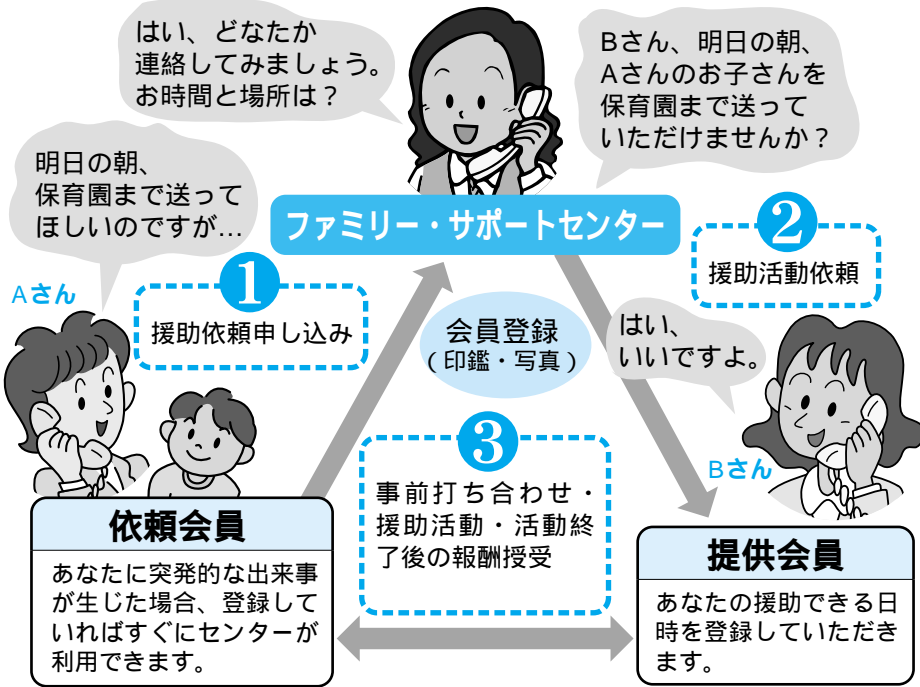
はい、どなたか連絡してみましょう。お時間と場所は？

Bさん、明日の朝、Aさんのお子さんを保育園まで送っていただけませんか？

明日の朝、保育園まで送ってほしいのですが…

ファミリー・サポートセンター

Aさん

1
援助依頼申し込み

2
援助活動依頼

会員登録
（印鑑・写真）

はい、いいですよ。

Bさん

3
事前打ち合わせ・援助活動・活動終了後の報酬授受

依頼会員
あなたに突発的な出来事が生じた場合、登録していればすぐにセンターが利用できます。

提供会員
あなたの援助できる日時を登録していただきます。